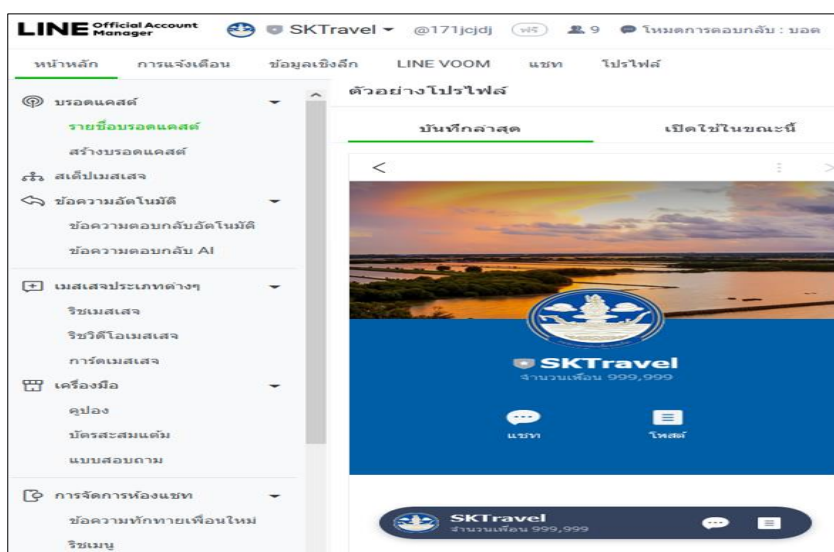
LINE Official Account Manager SKTravel @171jcjdj ฟรี 9 โหมดการตอบกลับ : บอต

หน้าหลัก การแจ้งเตือน ข้อมูลเชิงลึก LINE VOOM แชท โปรไฟล์

บรอดแคสต์
รายชื่อบรอดแคสต์
สร้างบรอดแคสต์
สเต็ปเมสเสจ
ข้อความอัตโนมัติ
ข้อความตอบกลับอัตโนมัติ
ข้อความตอบกลับ AI
เมสเสจประเภทต่างๆ
ริชเมสเสจ
ริชวิดีโอเมสเสจ
การ์ดเมสเสจ
เครื่องมือ
คูปอง
บัตรสะสมแต้ม
แบบสอบถาม
การจัดการห้องแชท
ข้อความทักทายเพื่อนใหม่
ริชเมนู

ตัวอย่างโปรไฟล์

บันทึกล่าสุด เปิดใช้ในขณะนี้

<

SKTravel
จำนวนเพื่อน 999,999

แชท โพสต์

SKTravel
จำนวนเพื่อน 999,999